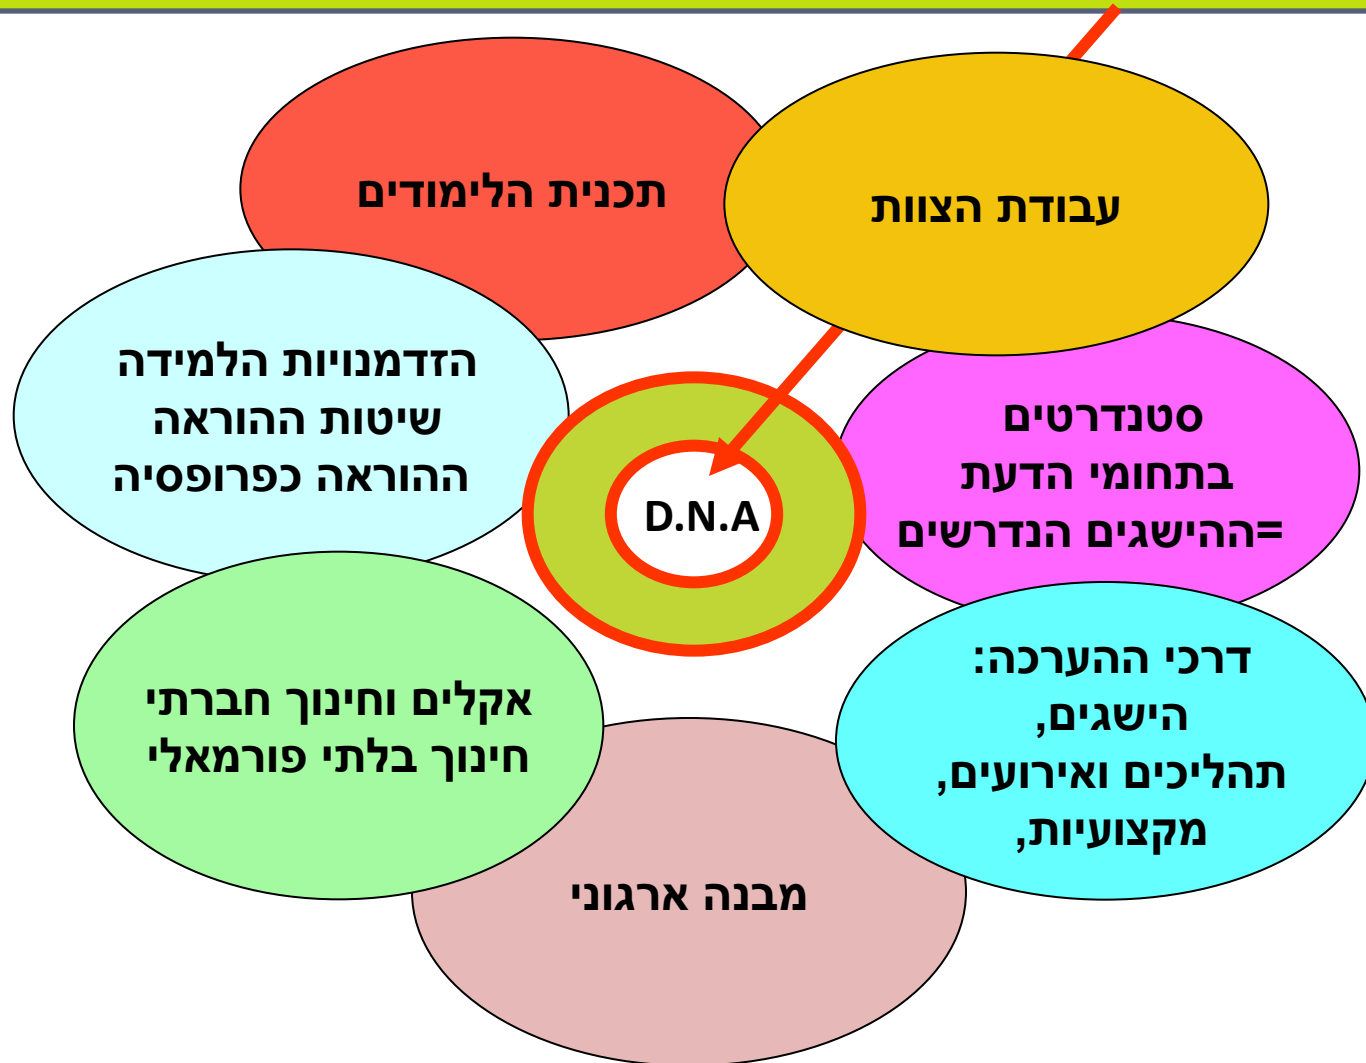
תכנית הלימודים

עבודת הצוות

הזדמנויות הלמידה
שיטות ההוראה
ההוראה כפרופסיה

D.N.A

סטנדרטים
בתחומי הדעת
=ההישגים הנדרשים

אקלים וחינוך חברתי
חינוך בלתי פורמאלי

דרכי ההערכה:
הישגים,
תהליכים ואירועים,
מקצועיות,

מבנה ארגוני